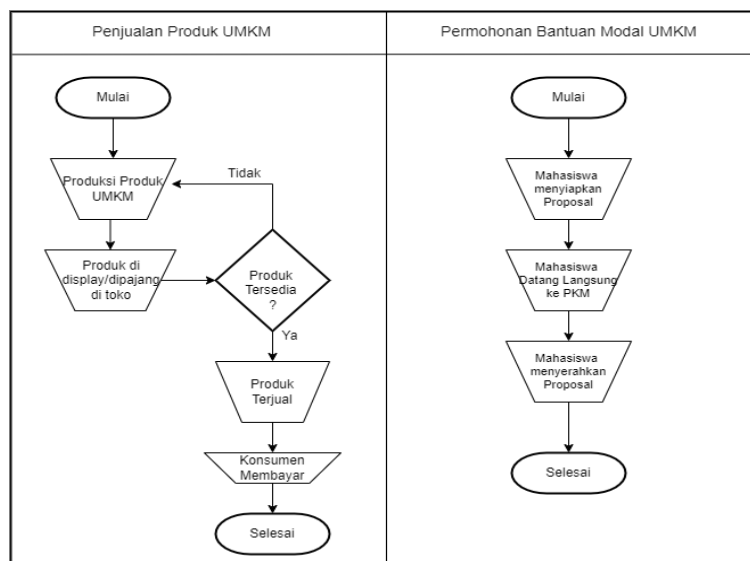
Penjualan Produk UMKM

Mulai

Produksi Produk UMKM

Tidak

Produk di display/dipajang di toko

Produk Tersedia ?

Ya

Produk Terjual

Konsumen Membayar

Selesai

Permohonan Bantuan Modal UMKM

Mulai

Mahasiswa menyiapkan Proposal

Mahasiswa Datang Langsung ke PKM

Mahasiswa menyerahkan Proposal

Selesai